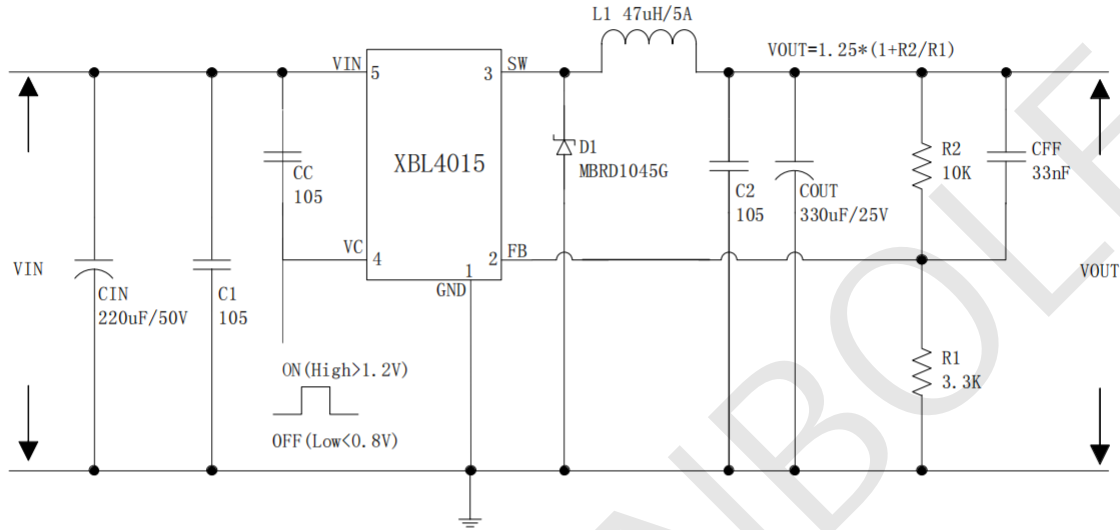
L1 47uH/5A

VOUT=1.25*(1+R2/R1)

VIN 5

3 SW

XBL4015

CC
105

VC 4

2 FB

1
GND

D1
MBRD1045G

C2
105

COUT
330uF/25V

R2
10K

CFF
33nF

VIN

CIN
220uF/50V

C1
105

VOUT

ON(High>1.2V)

OFF(Low<0.8V)

R1
3.3K

NBOL